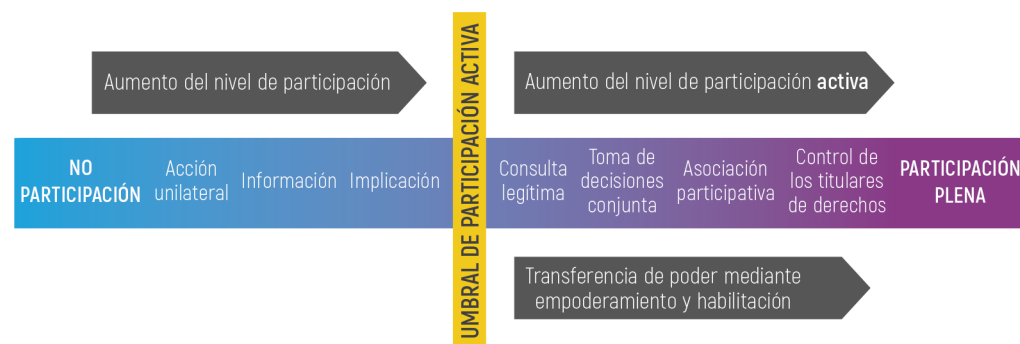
Aumento del nivel de participación

UMBRAL DE PARTICIPACIÓN ACTIVA

Aumento del nivel de participación **activa**

NO PARTICIPACIÓN

Acción unilateral

Información

Implicación

Consulta legítima

Toma de decisiones conjunta

Asociación participativa

Control de los titulares de derechos

PARTICIPACIÓN PLENA

Transferencia de poder mediante empoderamiento y habilitación